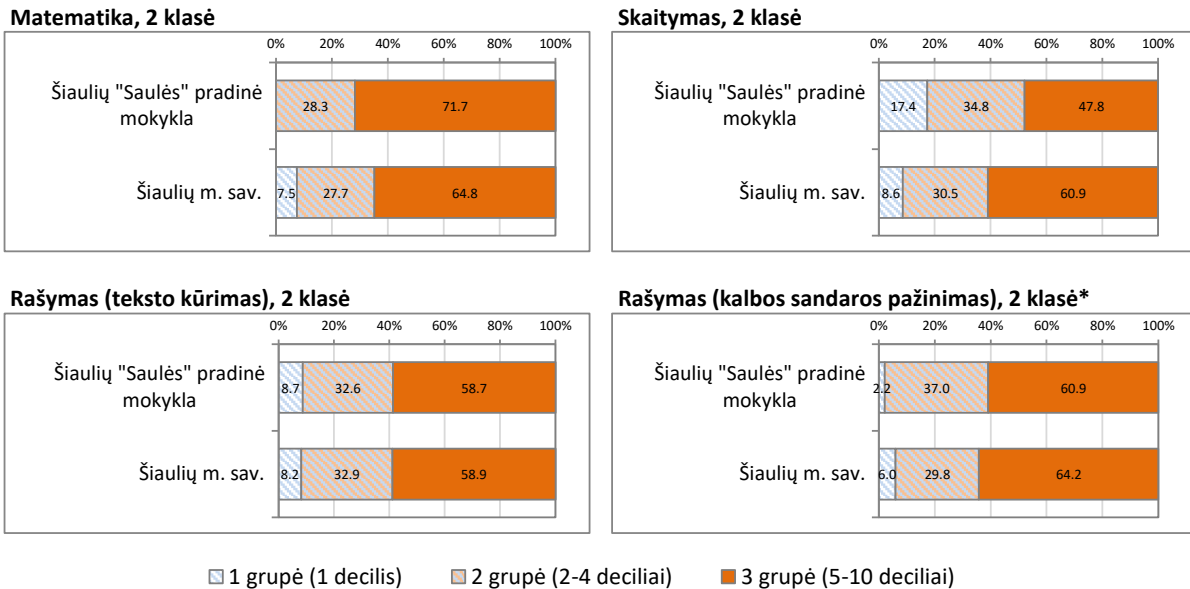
Matematika, 2 klasė

0% 20% 40% 60% 80% 100%

Šiaulių "Saulės" pradinė mokykla 28.3 71.7

Šiaulių m. sav. 7.5 27.7 64.8

Skaitymas, 2 klasė

0% 20% 40% 60% 80% 100%

Šiaulių "Saulės" pradinė mokykla 17.4 34.8 47.8

Šiaulių m. sav. 8.6 30.5 60.9

Rašymas (teksto kūrimas), 2 klasė

0% 20% 40% 60% 80% 100%

Šiaulių "Saulės" pradinė mokykla 8.7 32.6 58.7

Šiaulių m. sav. 8.2 32.9 58.9

Rašymas (kalbos sandaros pažinimas), 2 klasė*

0% 20% 40% 60% 80% 100%

Šiaulių "Saulės" pradinė mokykla 2.2 37.0 60.9

Šiaulių m. sav. 6.0 29.8 64.2

1 grupė (1 decilis) 2 grupė (2-4 deciliai) 3 grupė (5-10 deciliai)